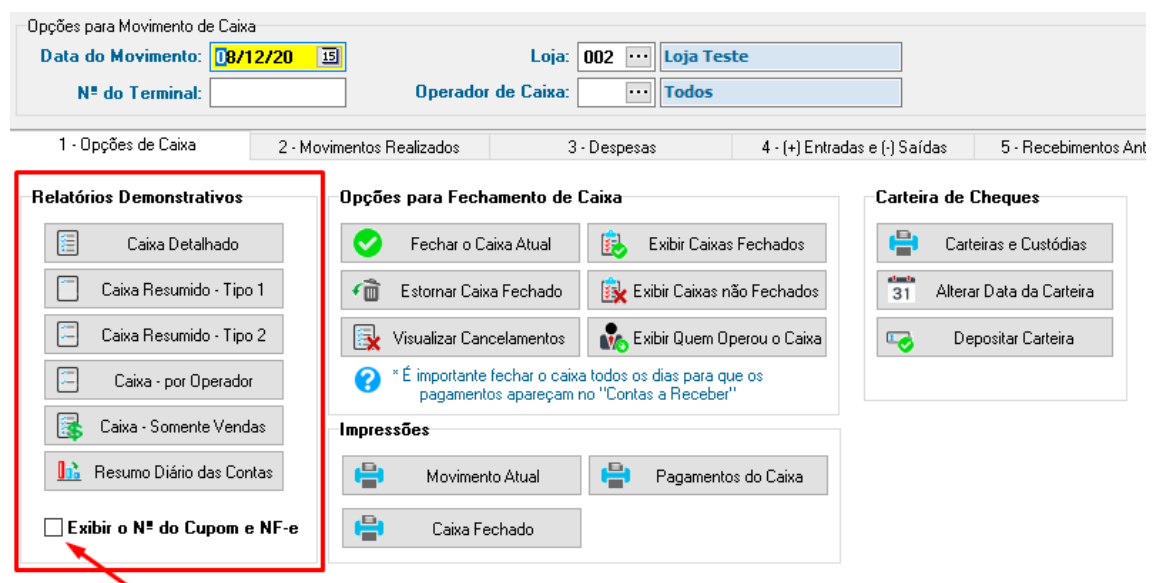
Opções para Movimento de Caixa

Data do Movimento: 08/12/20

Loja: 002 Loja Teste

Nº do Terminal:

Operador de Caixa: Todos

1 - Opções de Caixa | 2 - Movimentos Realizados | 3 - Despesas | 4 - (+) Entradas e (-) Saídas | 5 - Recebimentos Ant

Relatórios Demonstrativos

Caixa Detalhado

Caixa Resumido - Tipo 1

Caixa Resumido - Tipo 2

Caixa - por Operador

Caixa - Somente Vendas

Resumo Diário das Contas

Exibir o Nº do Cupom e NF-e

Opções para Fechamento de Caixa

Fechar o Caixa Atual

Exibir Caixas Fechados

Estornar Caixa Fechado

Exibir Caixas não Fechados

Visualizar Cancelamentos

Exibir Quem Operou o Caixa

* É importante fechar o caixa todos os dias para que os pagamentos apareçam no "Contas a Receber"

Impressões

Movimento Atual

Pagamentos do Caixa

Caixa Fechado

Carteira de Cheques

Carteiras e Custódias

31

Alterar Data da Carteira

Depositar Carteira